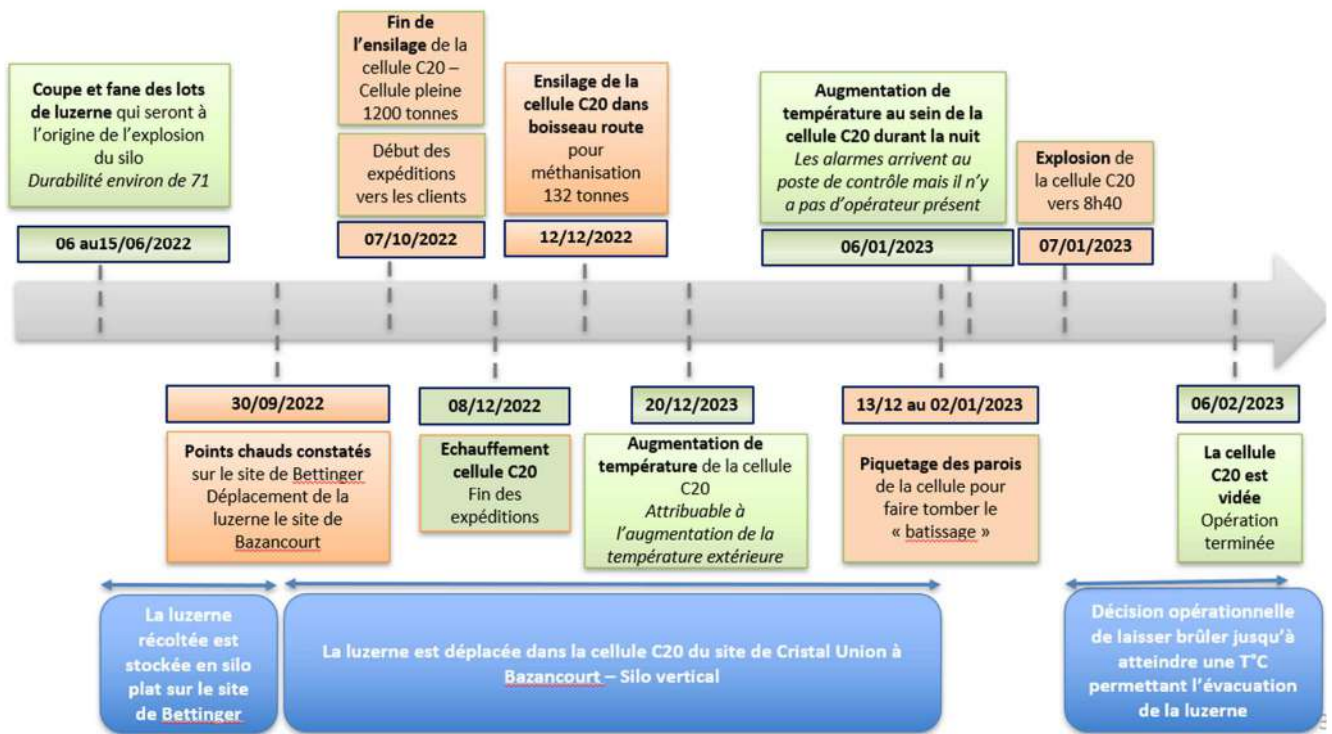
Coupe et fane des lots de luzerne qui seront à l'origine de l'explosion du silo
Durabilité environ de 71

06 au15/06/2022

Fin de l'ensilage de la cellule C20 – Cellule pleine 1200 tonnes

Début des expéditions vers les clients

07/10/2022

Ensilage de la cellule C20 dans boisseau route pour méthanisation 132 tonnes

12/12/2022

Augmentation de température au sein de la cellule C20 durant la nuit
Les alarmes arrivent au poste de contrôle mais il n'y a pas d'opérateur présent

06/01/2023

Explosion de la cellule C20 vers 8h40

07/01/2023

30/09/2022

Points chauds constatés sur le site de Bettinger
Déplacement de la luzerne le site de Bazancourt

08/12/2022

Echauffement cellule C20
Fin des expéditions

20/12/2023

Augmentation de température de la cellule C20
Attribuable à l'augmentation de la température extérieure

13/12 au 02/01/2023

Piquetage des parois de la cellule pour faire tomber le « batissage »

06/02/2023

La cellule C20 est vidée
Opération terminée

La luzerne récoltée est stockée en silo plat sur le site de Bettinger

La luzerne est déplacée dans la cellule C20 du site de Cristal Union à Bazancourt – Silo vertical

Décision opérationnelle de laisser brûler jusqu'à atteindre une T°C permettant l'évacuation de la luzerne